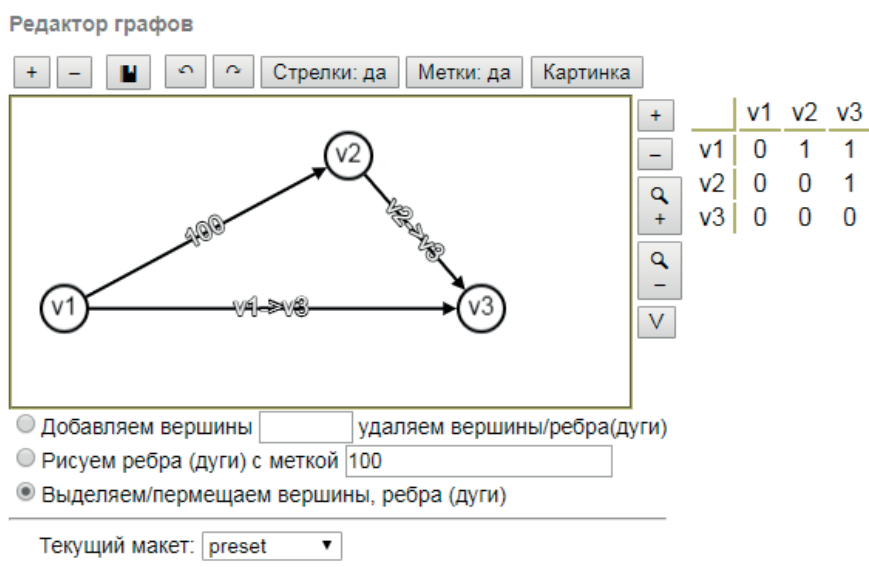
Редактор графов

+ – ↶ ↷ Стрелки: да Метки: да Картинка

v2

100

v2->v3

v1 v1->v3 v3

+
–
+
–
V

| | v1 | v2 | v3 |
|---|---|---|---|
| v1 | 0 | 1 | 1 |
| v2 | 0 | 0 | 1 |
| v3 | 0 | 0 | 0 |

Добавляем вершины удаляем вершины/ребра(дуги)

Рисуем ребра (дуги) с меткой 100

Выделяем/пермещаем вершины, ребра (дуги)

Текущий макет: preset